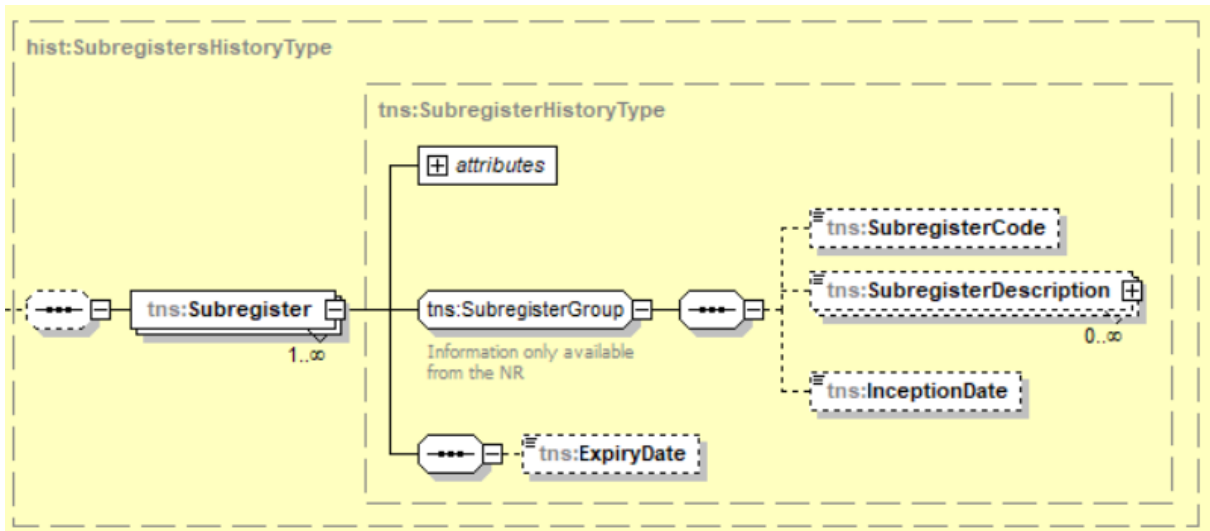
hist:SubregistersHistoryType

tns:SubregisterHistoryType

attributes

tns:Subregister

1..∞

tns:SubregisterGroup

Information only available from the NR

tns:SubregisterCode

tns:SubregisterDescription

0..∞

tns:InceptionDate

tns:ExpiryDate